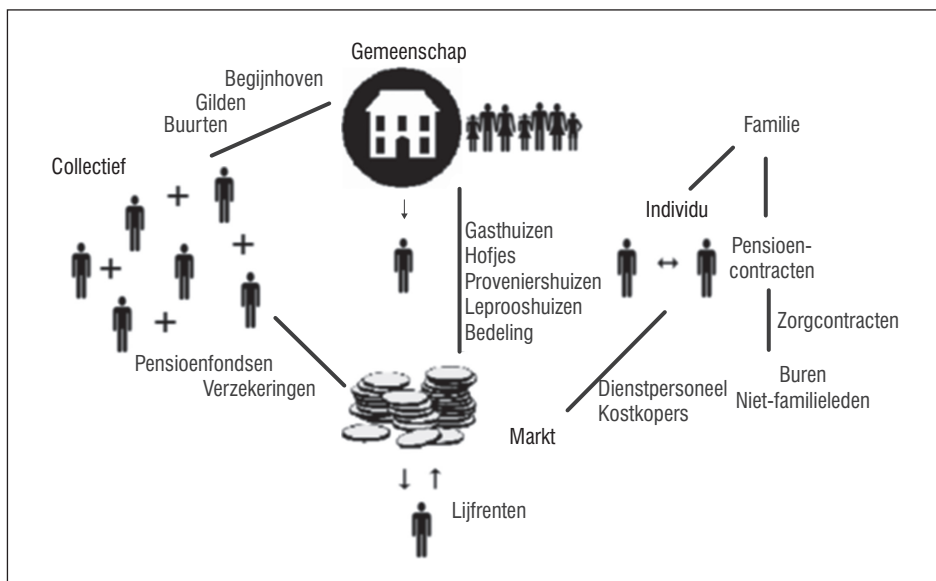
Gemeenschap

Begijnhoven
Gilden
Buurten

Collectief

+
+
+
+

Gasthuizen
Hofjes
Proveniershuizen
Leprooshuizen
Bedeling

Familie

Individu

Pensioencontracten

Zorgcontracten

Buren
Niet-familieleden

Pensioenfondsen
Verzekeringen

Dienstpersoneel
Kostkopers

Markt

Lijfrenten